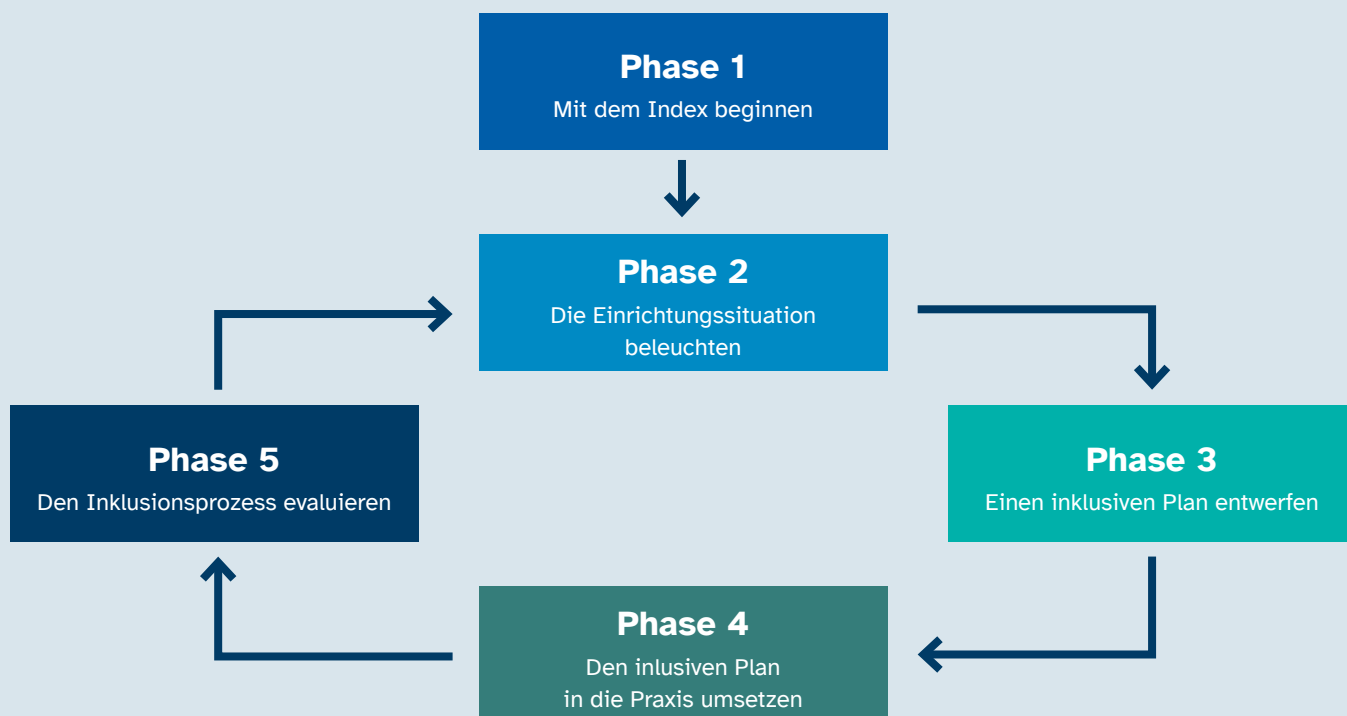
Phase 1
Mit dem Index beginnen

Phase 2
Die Einrichtungssituation beleuchten

Phase 3
Einen inklusiven Plan entwerfen

Phase 4
Den inlusiven Plan in die Praxis umsetzen

Phase 5
Den Inklusionsprozess evaluieren